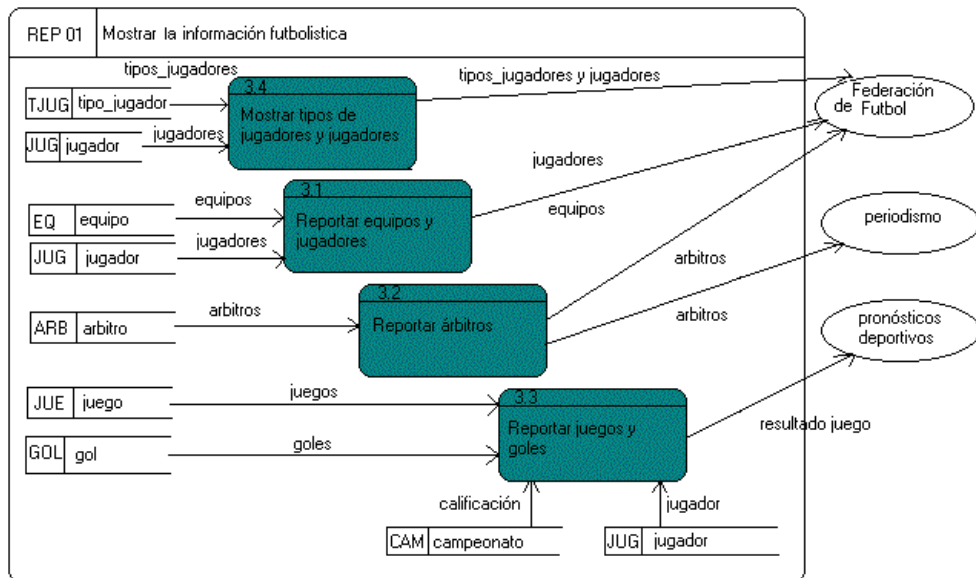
REP 01 | Mostrar la información futbolistica

tipos_jugadores

TJUG | tipo_jugador

3.4
Mostrar tipos de jugadores y jugadores

JUG | jugador

jugadores

tipos_jugadores y jugadores

Federación de Futbol

jugadores

EQ | equipo

equipos

3.1
Reportar equipos y jugadores

equipos

JUG | jugador

jugadores

periodismo

arbitros

ARB | arbitro

arbitros

3.2
Reportar árbitros

arbitros

pronósticos deportivos

JUE | juego

juegos

3.3
Reportar juegos y goles

resultado juego

GOL | gol

goles

calificación

jugador

CAM | campeonato

JUG | jugador